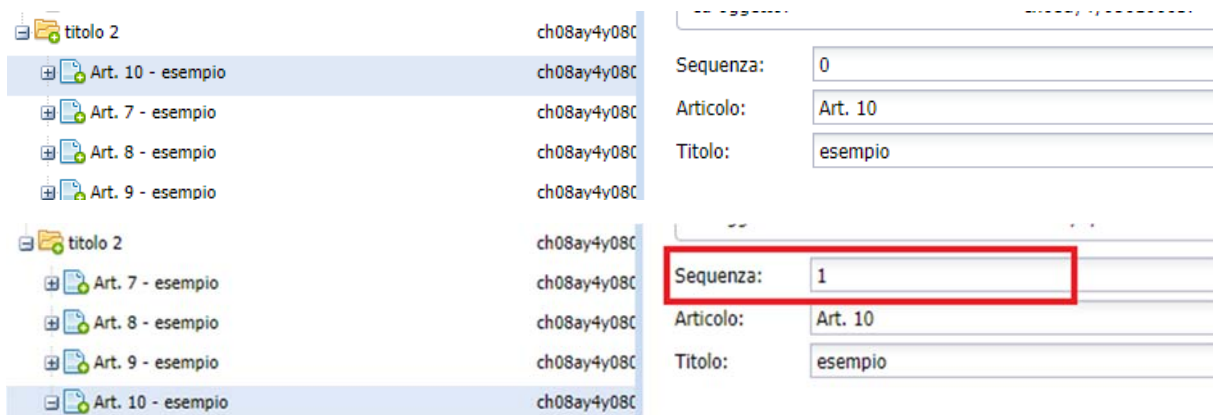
titolo 2 ch08ay4y08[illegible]
Art. 10 - esempio ch08ay4y08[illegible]
Art. 7 - esempio ch08ay4y08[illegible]
Art. 8 - esempio ch08ay4y08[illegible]
Art. 9 - esempio ch08ay4y08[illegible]

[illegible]

Sequenza: 0
Articolo: Art. 10
Titolo: esempio

titolo 2 ch08ay4y08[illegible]
Art. 7 - esempio ch08ay4y08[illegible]
Art. 8 - esempio ch08ay4y08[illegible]
Art. 9 - esempio ch08ay4y08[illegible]
Art. 10 - esempio ch08ay4y08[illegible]

Sequenza: 1
Articolo: Art. 10
Titolo: esempio